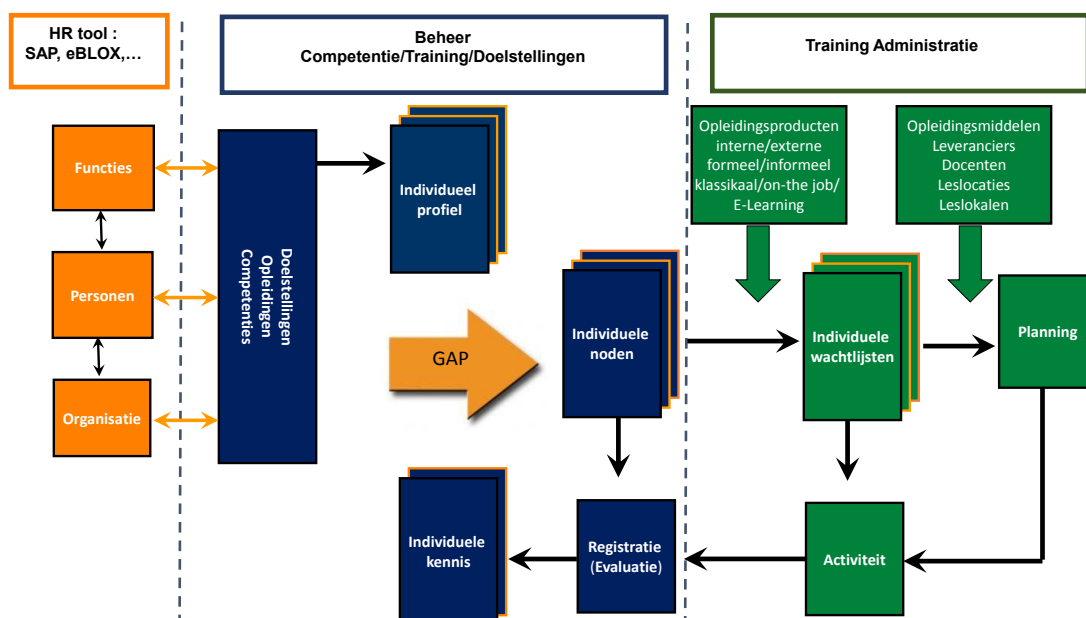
HR tool :
SAP, eBLOX,…

Beheer
Competentie/Training/Doelstellingen

Training Administratie

Functies

Personen

Organisatie

Doelstellingen
Opleidingen
Competenties

Individueel profiel

GAP

Individuele noden

Opleidingsproducten
interne/externe
formeel/informeel
klassikaal/on-the job/
E-Learning

Opleidingsmiddelen
Leveranciers
Docenten
Leslocaties
Leslokalen

Individuele wachtlijsten

Planning

Individuele kennis

Registratie (Evaluatie)

Activiteit